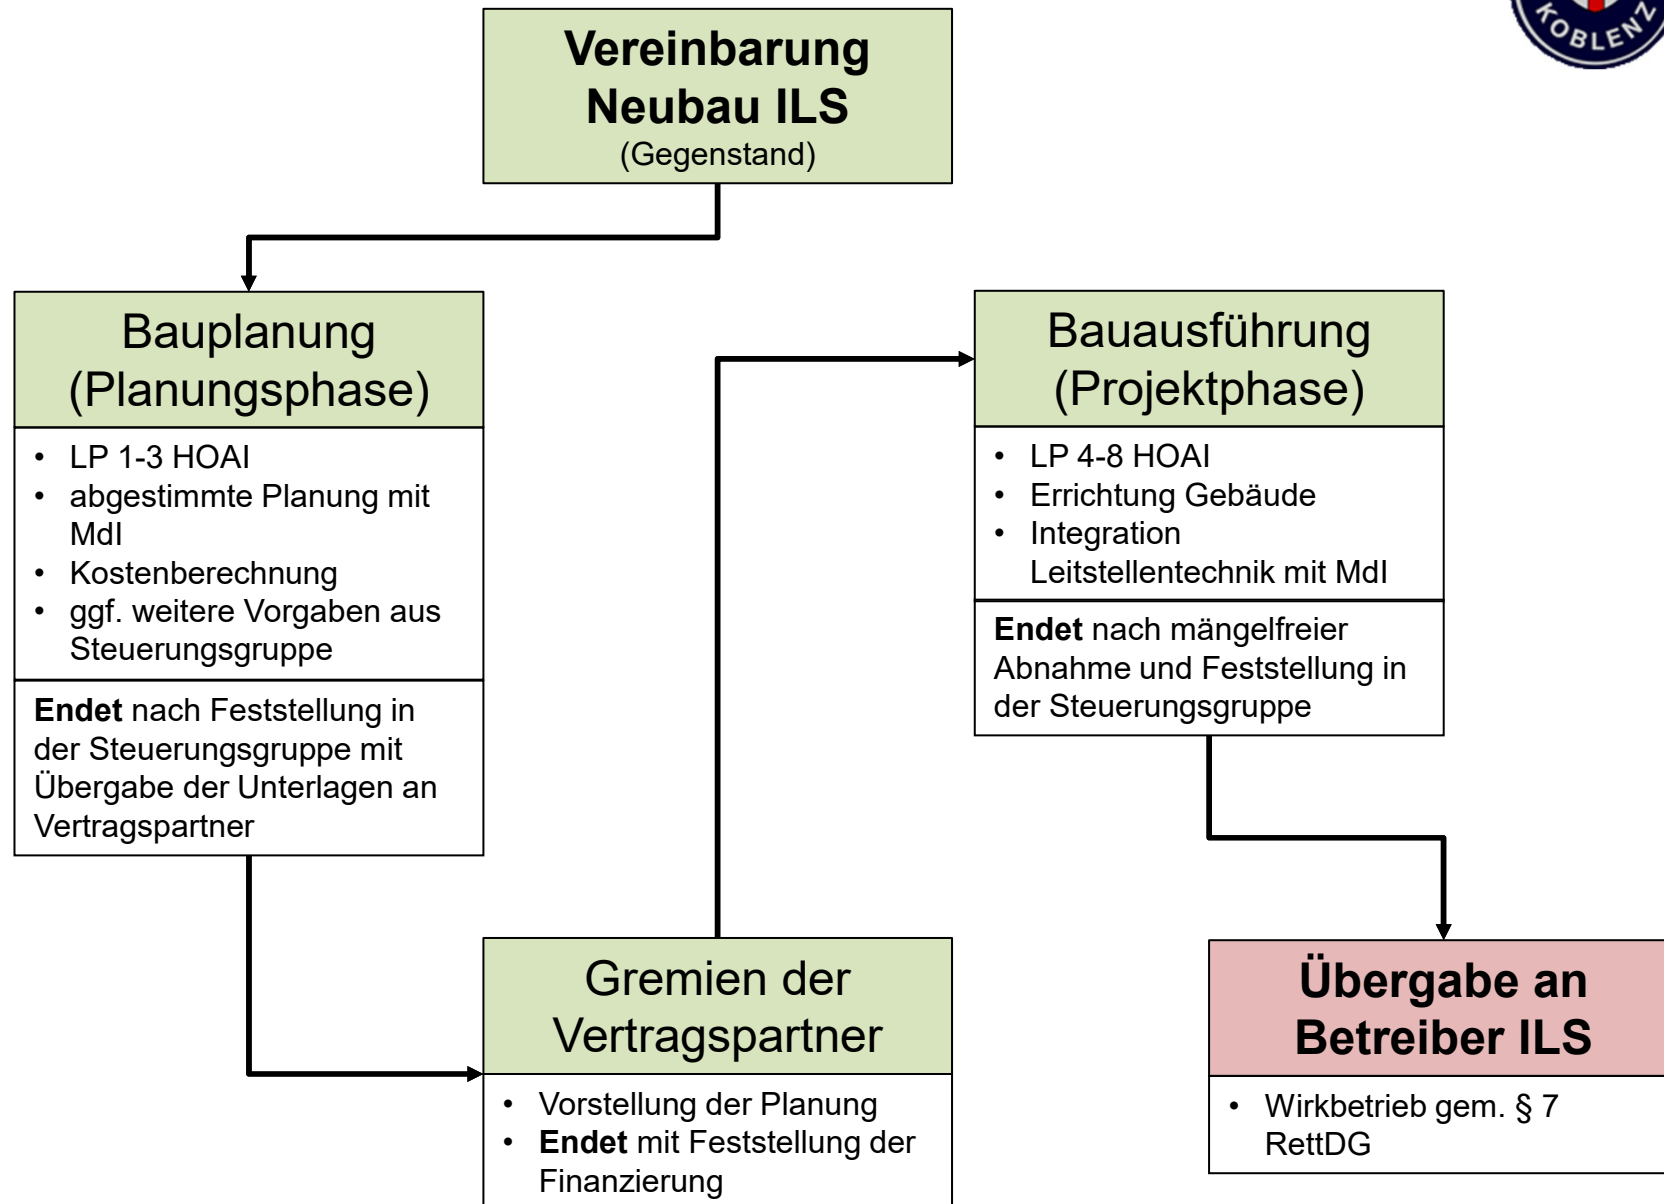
KOBLENZ

Vereinbarung Neubau ILS
(Gegenstand)

Bauplanung (Planungsphase)

- LP 1-3 HOAI
- abgestimmte Planung mit MdI
- Kostenberechnung
- ggf. weitere Vorgaben aus Steuerungsgruppe

**Endet** nach Feststellung in der Steuerungsgruppe mit Übergabe der Unterlagen an Vertragspartner

Bauausführung (Projektphase)

- LP 4-8 HOAI
- Errichtung Gebäude
- Integration Leitstellentechnik mit MdI

**Endet** nach mängelfreier Abnahme und Feststellung in der Steuerungsgruppe

Gremien der Vertragspartner

- Vorstellung der Planung
- **Endet** mit Feststellung der Finanzierung

Übergabe an Betreiber ILS

- Wirkbetrieb gem. § 7 RettDG